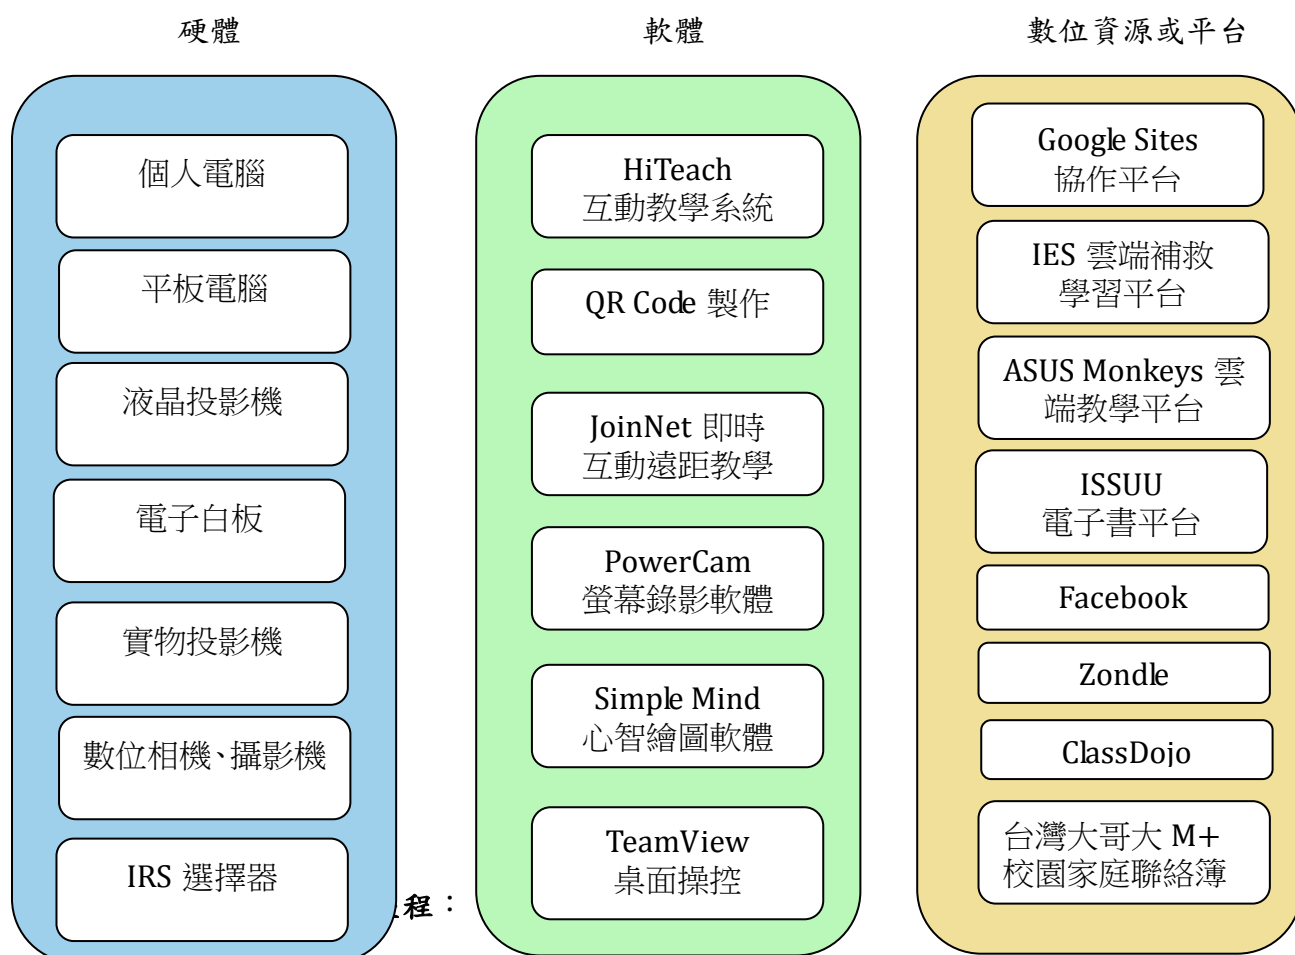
硬體

個人電腦

平板電腦

液晶投影機

電子白板

實物投影機

數位相機、攝影機

IRS 選擇器

程：

軟體

HiTeach 互動教學系統

QR Code 製作

JoinNet 即時互動遠距教學

PowerCam 螢幕錄影軟體

Simple Mind 心智繪圖軟體

TeamView 桌面操控

數位資源或平台

Google Sites 協作平台

IES 雲端補救學習平台

ASUS Monkeys 雲端教學平台

ISSUU 電子書平台

Facebook

Zondle

ClassDojo

台灣大哥大 M+ 校園家庭聯絡簿